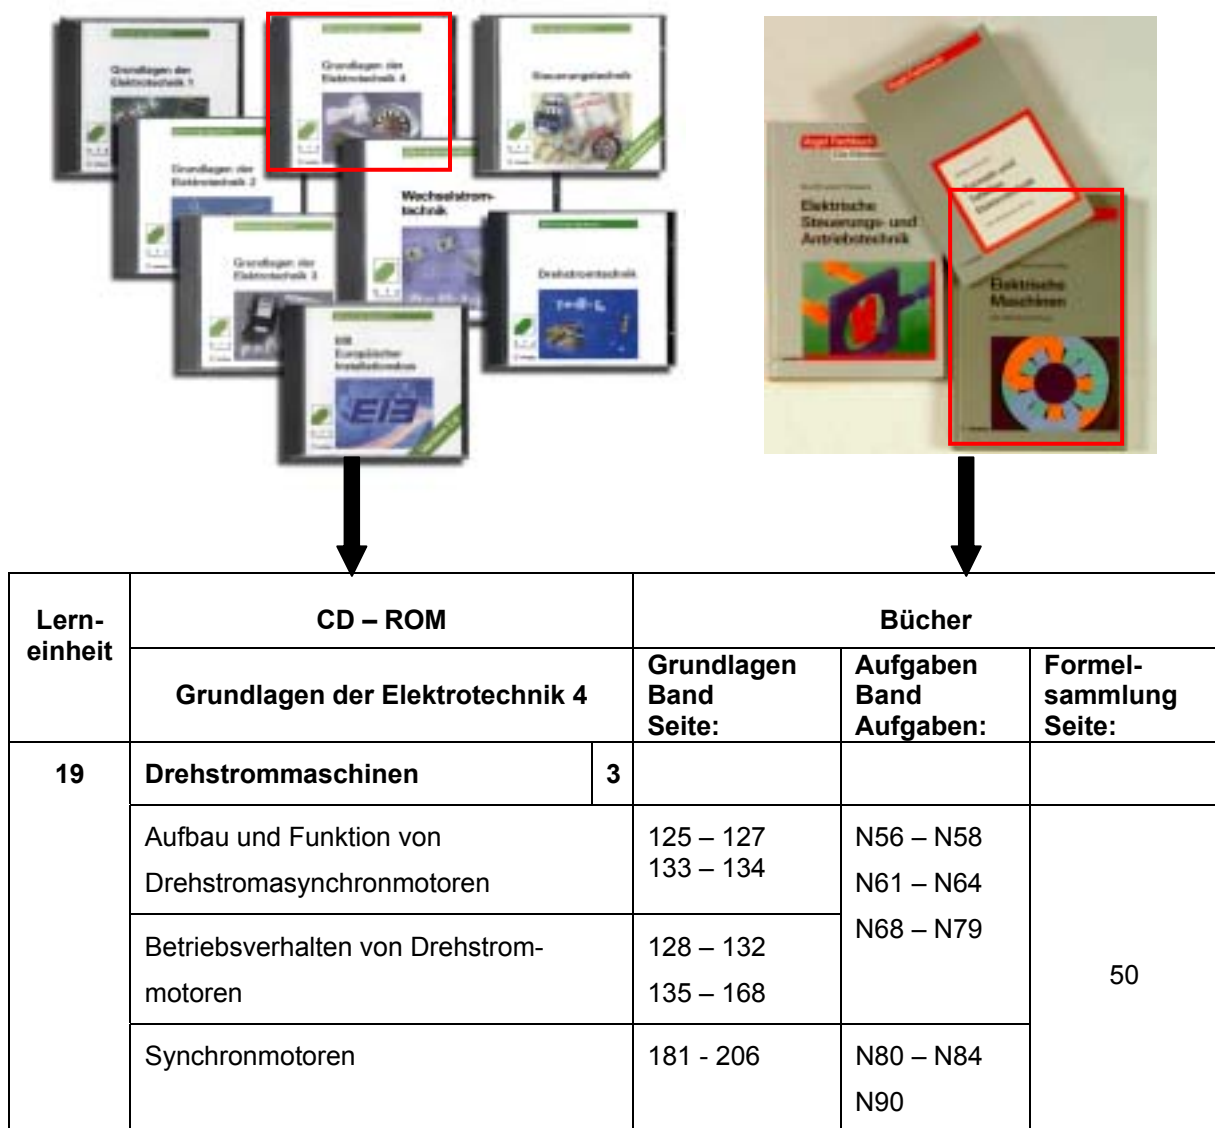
Grundlagen der Elektrotechnik 1

Grundlagen der Elektrotechnik 4

Steuerungstechnik

Grundlagen der Elektrotechnik 2

Wechselstromtechnik

Grundlagen der Elektrotechnik 3

Drehstromtechnik

EIB Europäischer Installationsbus

EIB

Elektrische Steuerungs- und Antriebstechnik

Elektrische Maschinen

| Lerneinheit | CD – ROM | | Bücher | | |
|---|---|---|---|---|---|
| | Grundlagen der Elektrotechnik 4 | | Grundlagen Band Seite: | Aufgaben Band Aufgaben: | Formelsammlung Seite: |
| 19 | Drehstrommaschinen | 3 | | | |
| | Aufbau und Funktion von Drehstromasynchronmotoren | | 125 – 127 133 – 134 | N56 – N58 N61 – N64 N68 – N79 | 50 |
| | Betriebsverhalten von Drehstrommotoren | | 128 – 132 135 – 168 | | |
| | Synchronmotoren | | 181 - 206 | N80 – N84 N90 | |